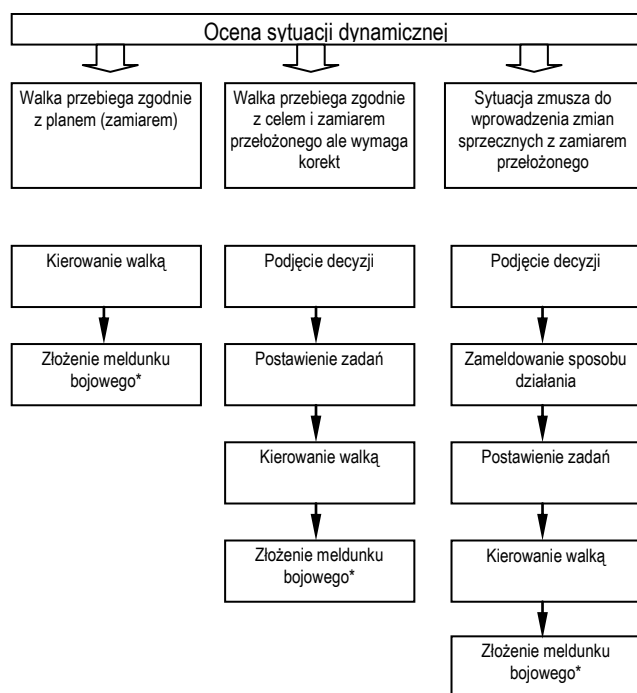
Ocena sytuacji dynamicznej

Walka przebiega zgodnie z planem (zamiarem)

Walka przebiega zgodnie z celem i zamiarem przełożonego ale wymaga korekt

Sytuacja zmusza do wprowadzenia zmian sprzecznych z zamiarem przełożonego

Kierowanie walką

Złożenie meldunku bojowego*

Podjęcie decyzji

Postawienie zadań

Kierowanie walką

Złożenie meldunku bojowego*

Podjęcie decyzji

Zameldowanie sposobu działania

Postawienie zadań

Kierowanie walką

Złożenie meldunku bojowego*